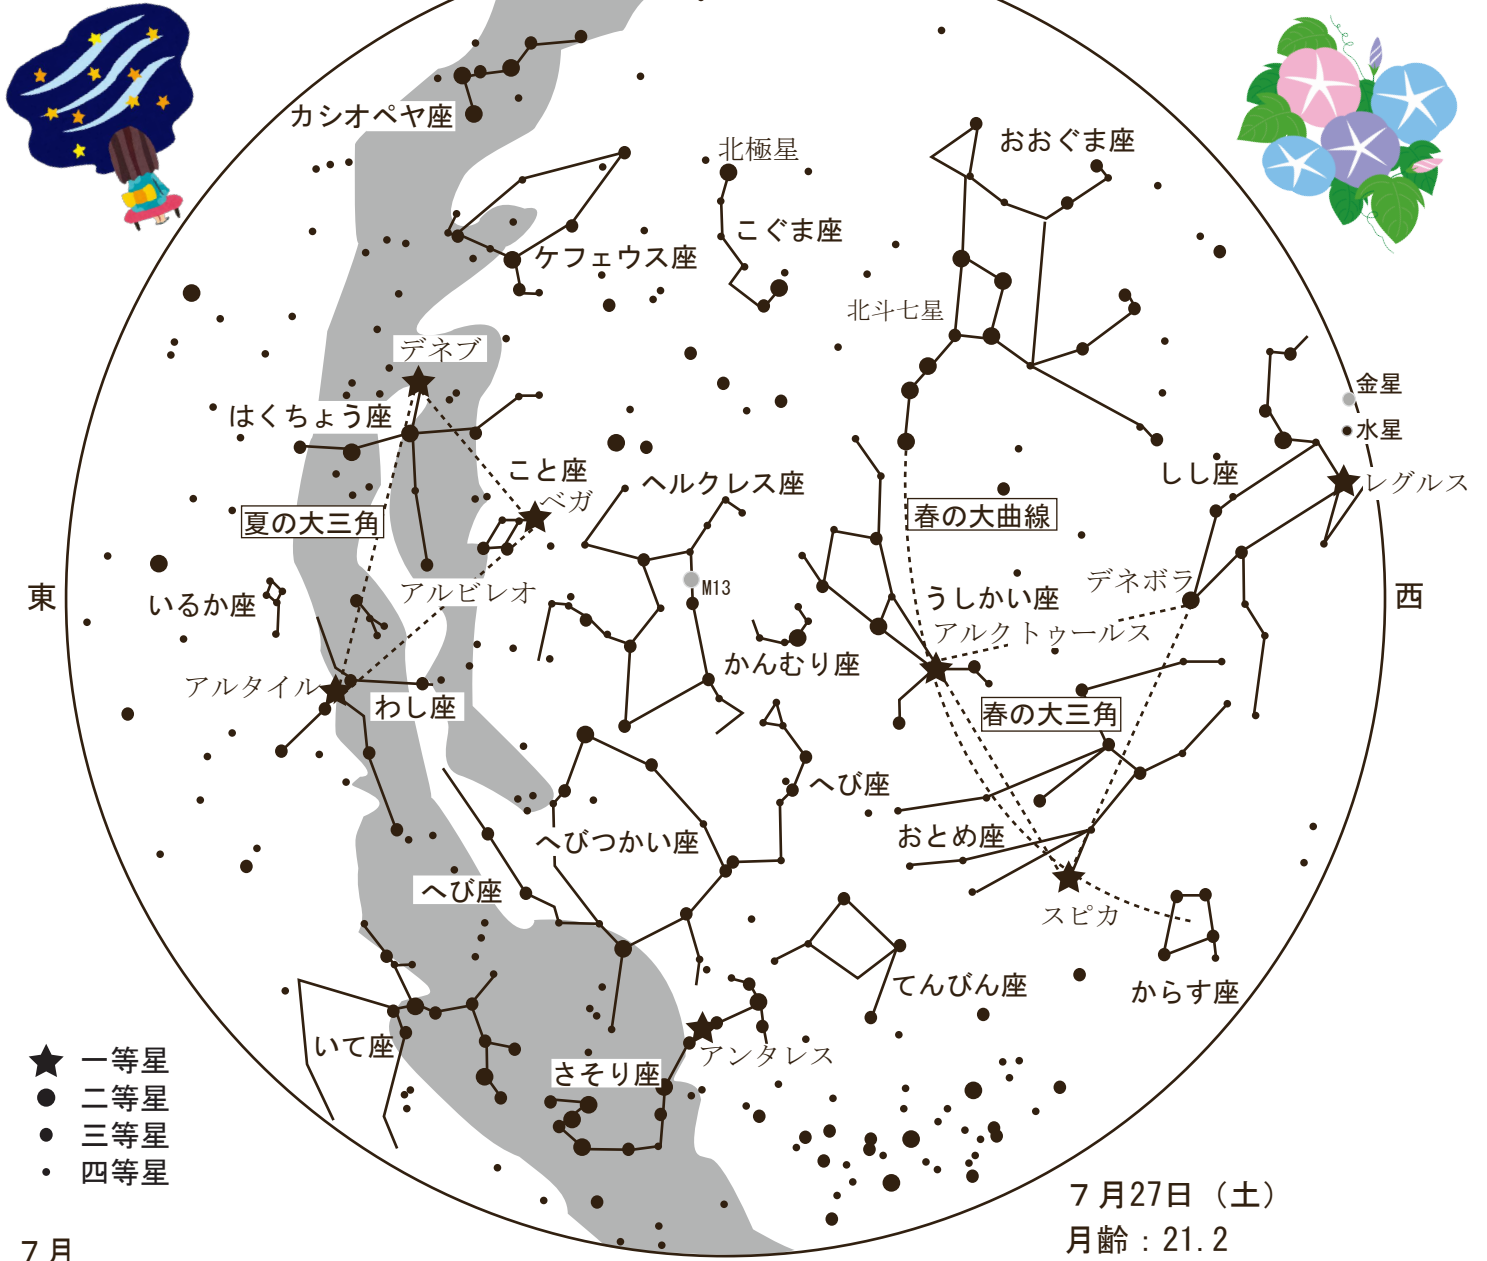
カシオペヤ座

北極星

おおぐま座

こぐま座

ケフェウス座

北斗七星

デネブ

はくちょう座

こと座

ベガ

ヘルクレス座

しし座

金星

水星

レグルス

夏の大三角

春の大曲線

東

いるか座

アルビレオ

M13

うしかい座

デネボラ

西

アルクトゥールス

かんむり座

アルタイル

わし座

春の大三角

へび座

へびつかい座

おとめ座

へび座

スピカ

てんびん座

からす座

いて座

アンタレス

さそり座

一等星

二等星

三等星

四等星

7月27日（土）

月齢：21.2

7月